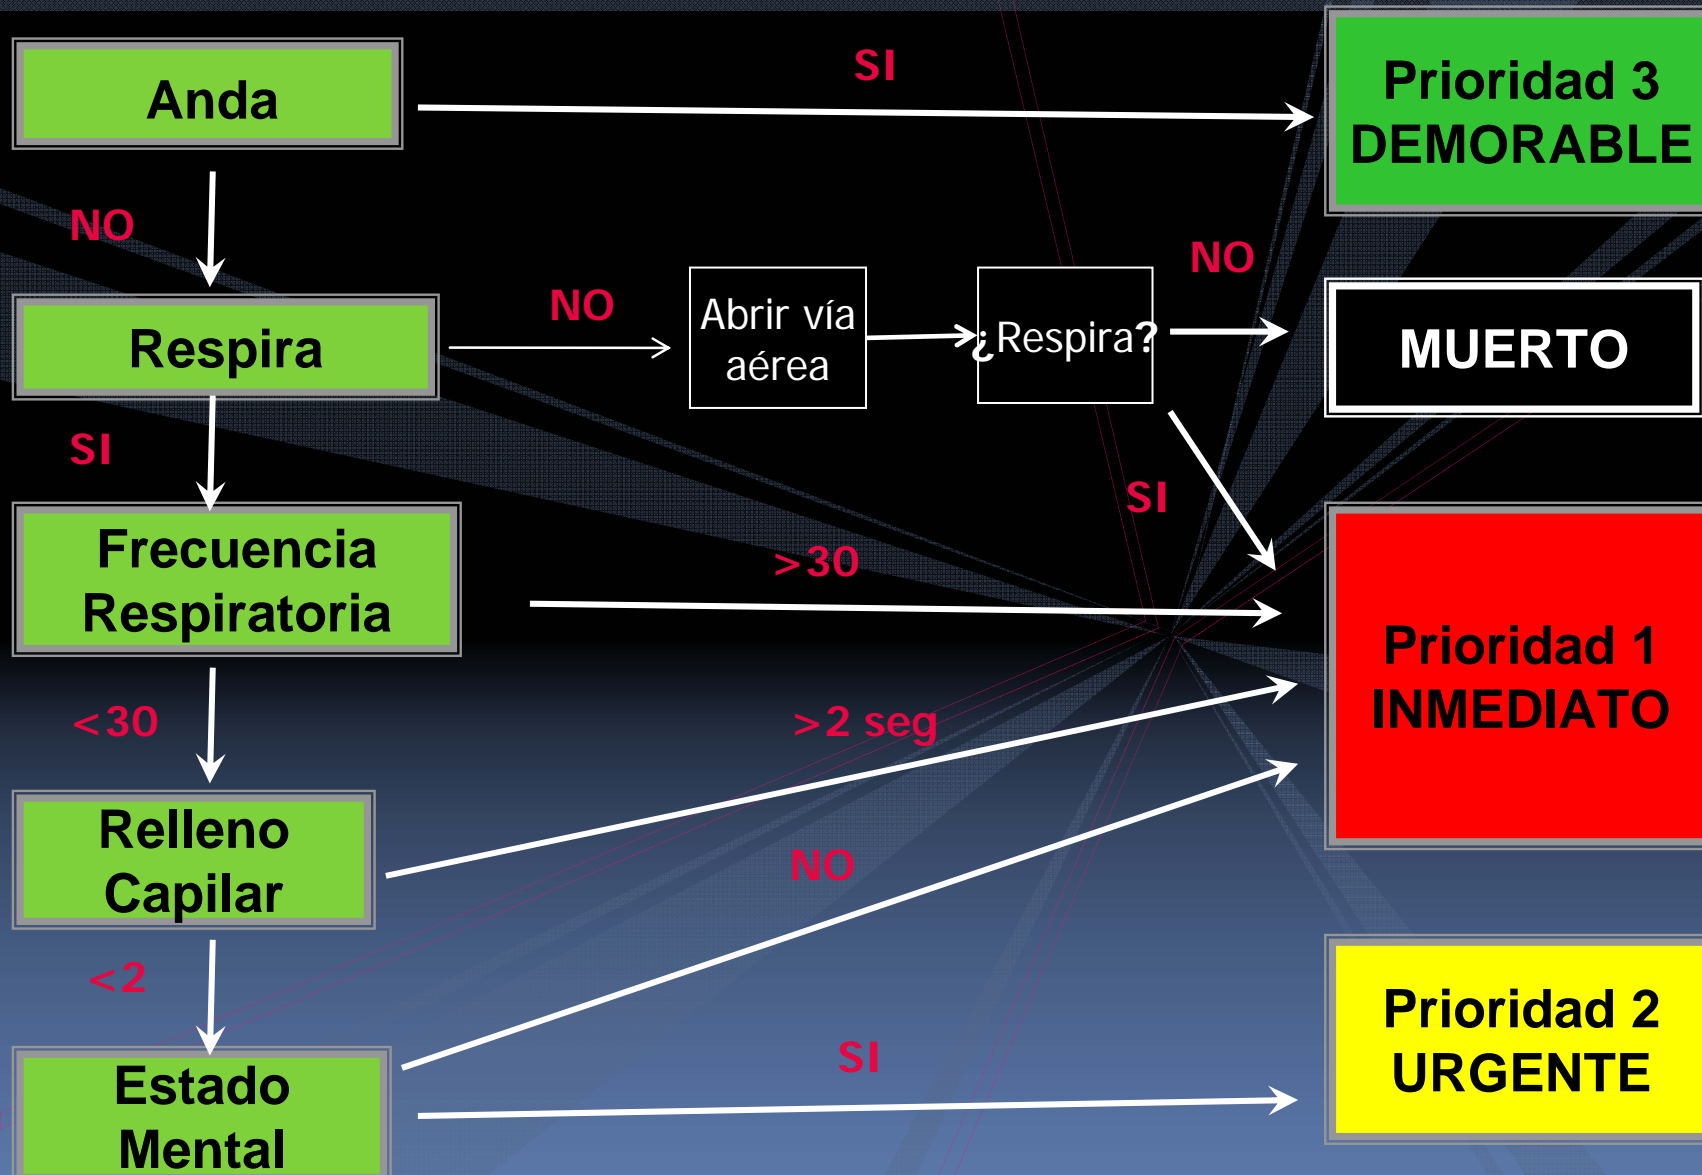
Anda

SI

Prioridad 3
DEMORABLE

NO

NO

Respira

NO

Abrir vía aérea

¿Respira?

MUERTO

SI

SI

Frecuencia Respiratoria

>30

Prioridad 1
INMEDIATO

<30

>2 seg

Relleno Capilar

NO

<2

Estado Mental

SI

Prioridad 2
URGENTE